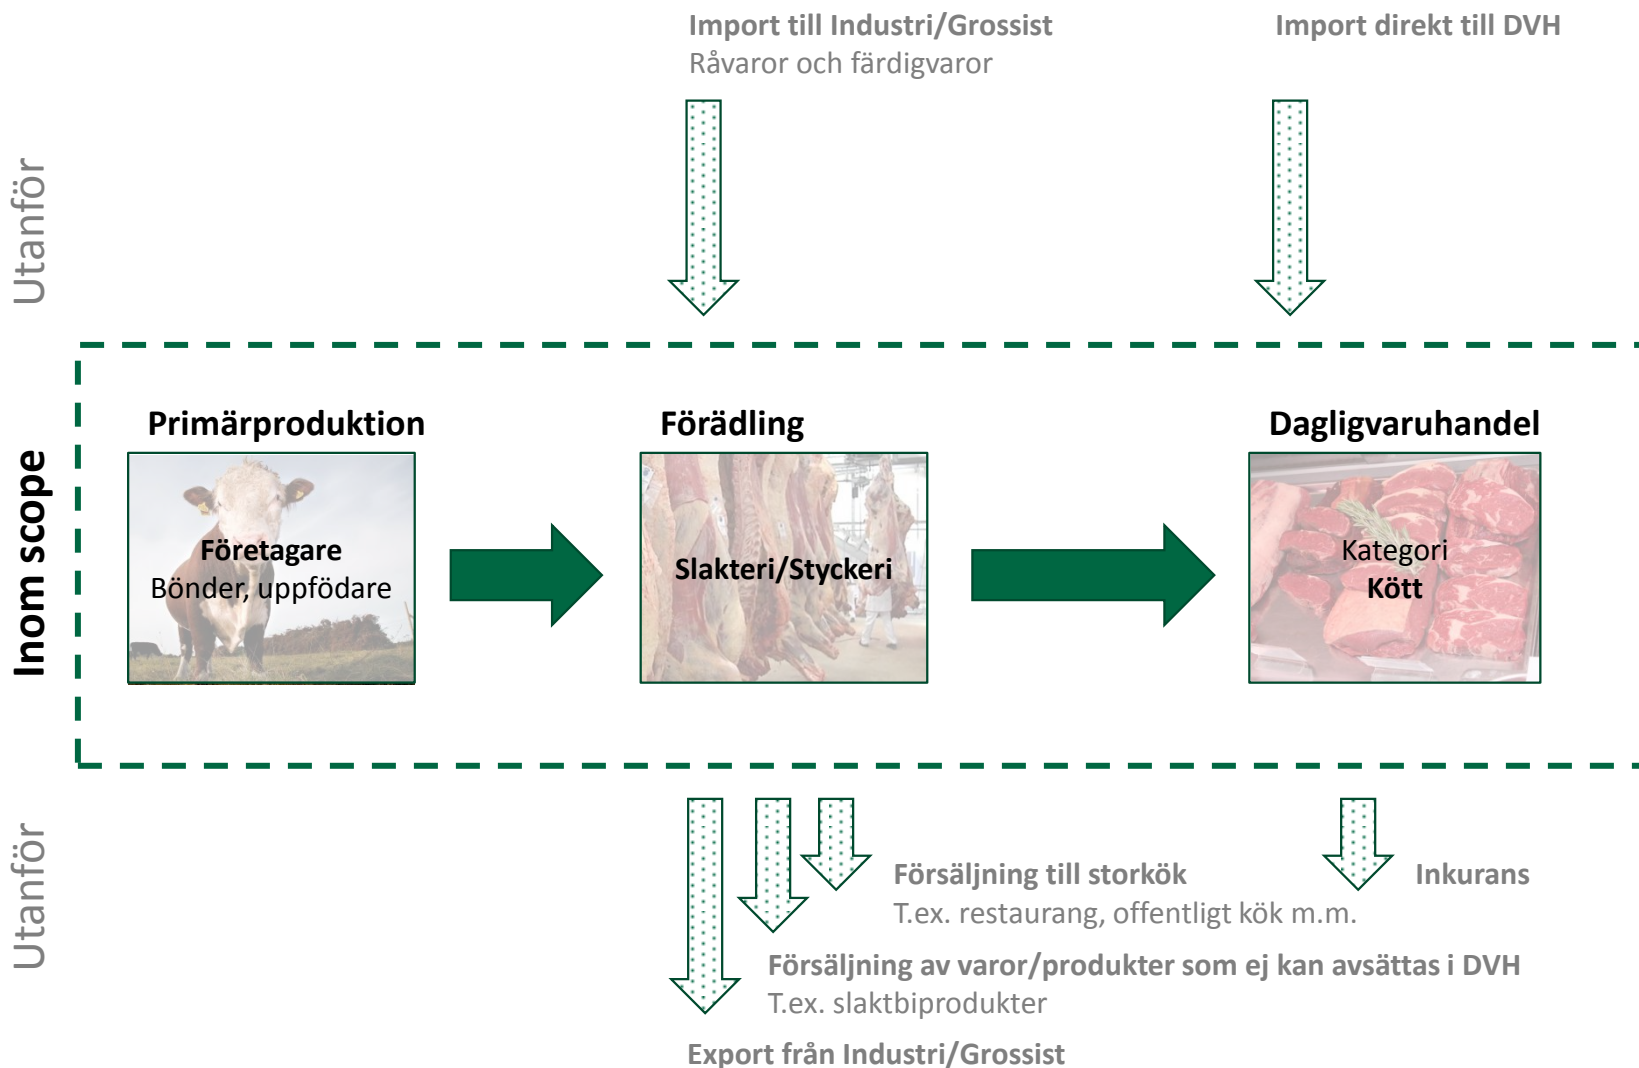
Import till Industri/Grossist
Råvaror och färdigvaror

Import direkt till DVH

Utanför

Inom scope

Primärproduktion

Företagare
Bönder, uppfödare

Förädling

Slakteri/Styckeri

Dagligvaruhandel

Kategori
Kött

Utanför

Försäljning till storkök
T.ex. restaurang, offentligt kök m.m.

Inkurans

Försäljning av varor/produkter som ej kan avsättas i DVH
T.ex. slaktbiprodukter

Export från Industri/Grossist